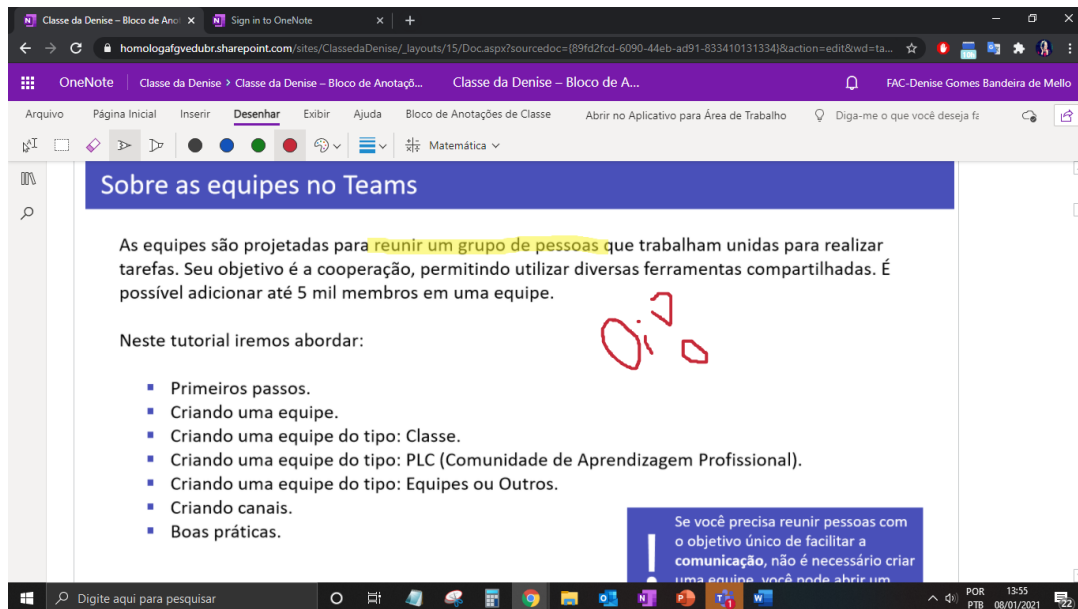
Classe da Denise – Bloco de Anot ×
Sign in to OneNote ×
+

homologafgvedubr.sharepoint.com/sites/ClassedaDenise/_layouts/15/Doc.aspx?sourcedoc={89fd2fcd-6090-44eb-ad91-833410131334}&action=edit&wd=ta...

OneNote   Classe da Denise › Classe da Denise – Bloco de Anotaçõ...   Classe da Denise – Bloco de A...   FAC-Denise Gomes Bandeira de Mello

Arquivo   Página Inicial   Inserir   Desenhar   Exibir   Ajuda   Bloco de Anotações de Classe   Abrir no Aplicativo para Área de Trabalho   Diga-me o que você deseja fa

Matemática

Sobre as equipes no Teams

As equipes são projetadas para reunir um grupo de pessoas que trabalham unidas para realizar tarefas. Seu objetivo é a cooperação, permitindo utilizar diversas ferramentas compartilhadas. É possível adicionar até 5 mil membros em uma equipe.

Neste tutorial iremos abordar:

- Primeiros passos.
- Criando uma equipe.
- Criando uma equipe do tipo: Classe.
- Criando uma equipe do tipo: PLC (Comunidade de Aprendizagem Profissional).
- Criando uma equipe do tipo: Equipes ou Outros.
- Criando canais.
- Boas práticas.

Se você precisa reunir pessoas com o objetivo único de facilitar a **comunicação**, não é necessário criar uma equipe, você pode abrir um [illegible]

Digite aqui para pesquisar

POR PTB   13:55 08/01/2021   22